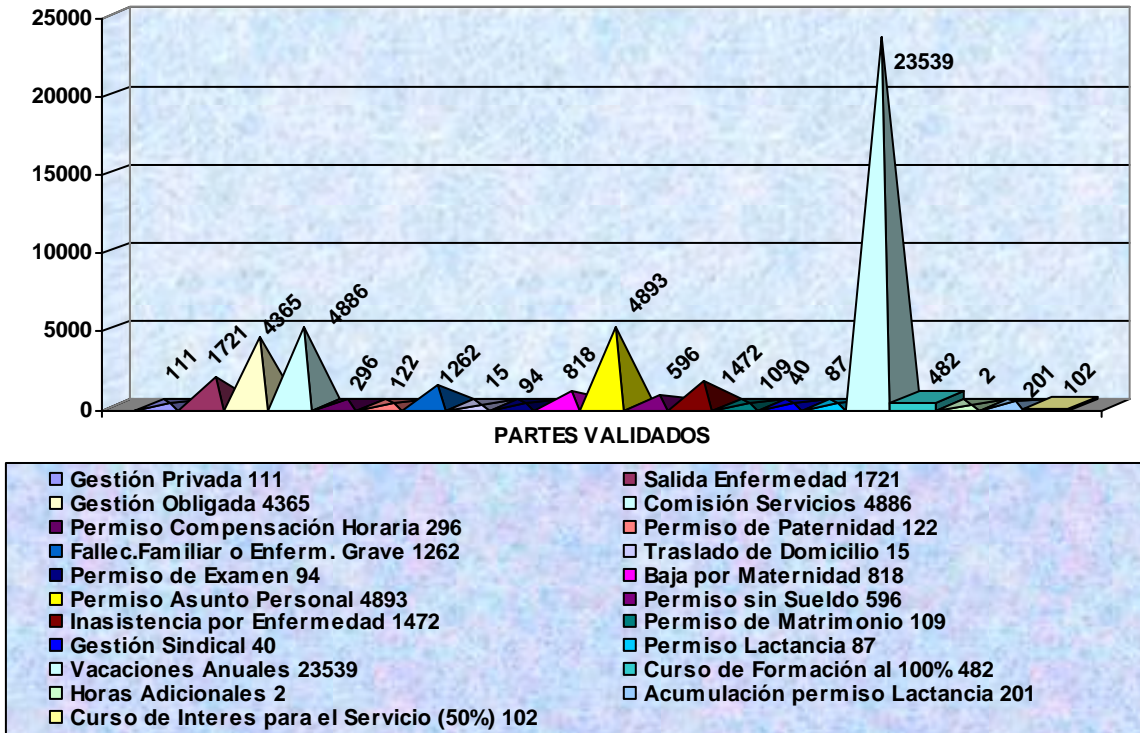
25000
20000
15000
10000
5000
0

111 1721 4365 4886 296 122 1262 15 94 818 4893 596 1472 109 40 87 23539 482 2 201 102

PARTES VALIDADOS

Gestión Privada 111
Salida Enfermedad 1721
Gestión Obligada 4365
Comisión Servicios 4886
Permiso Compensación Horaria 296
Permiso de Paternidad 122
Fallec.Familiar o Enferm. Grave 1262
Traslado de Domicilio 15
Permiso de Examen 94
Baja por Maternidad 818
Permiso Asunto Personal 4893
Permiso sin Sueldo 596
Inasistencia por Enfermedad 1472
Permiso de Matrimonio 109
Gestión Sindical 40
Permiso Lactancia 87
Vacaciones Anuales 23539
Curso de Formación al 100% 482
Horas Adicionales 2
Acumulación permiso Lactancia 201
Curso de Interes para el Servicio (50%) 102